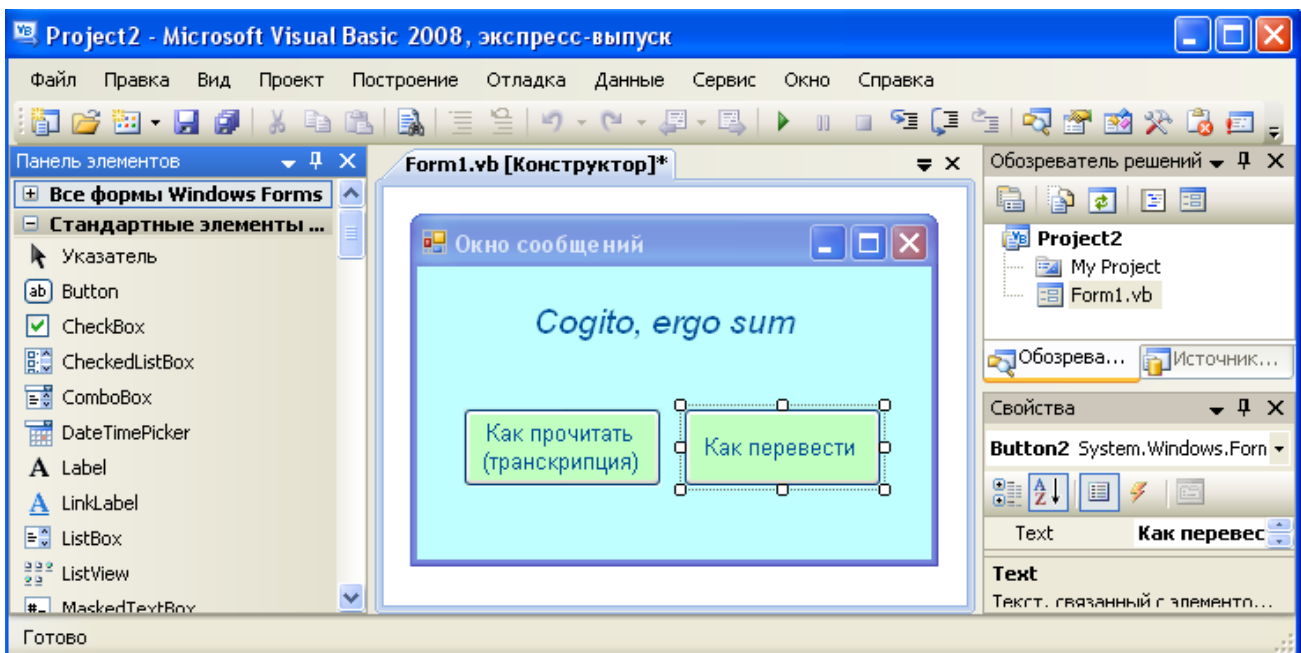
Project2 - Microsoft Visual Basic 2008, экспресс-выпуск

Файл Правка Вид Проект Построение Отладка Данные Сервис Окно Справка

Панель элементов

Все формы Windows Forms

Стандартные элементы ...

Указатель

Button

CheckBox

CheckedListBox

ComboBox

DateTimePicker

Label

LinkLabel

ListBox

ListView

MaskedTextBox

Form1.vb [Конструктор]*

Окно сообщений

Cogito, ergo sum

Как прочитать (транскрипция)

Как перевести

Обозреватель решений

Project2

My Project

Form1.vb

Обозрева...

Источник...

Свойства

Button2 System.Windows.Forn

Text

Как перевес

Text

Текст, связанный с элементо...

Готово